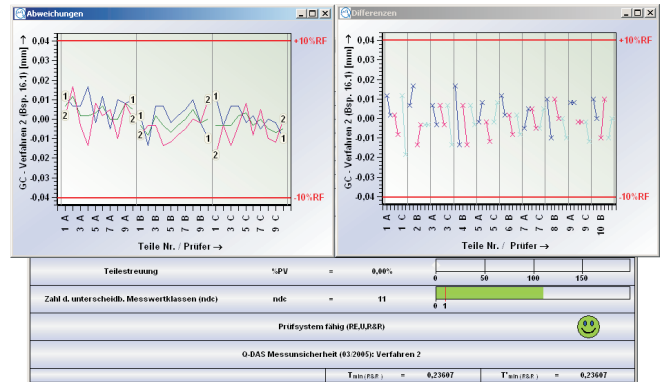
Abweichungen

GC - Verfahren 2 (Bsp. 16.1) [mm] →

0,04
0,03
0,02
0,01
0,00
-0,01
-0,02
-0,03
-0,04

+10%RF
-10%RF

1 A
3 A
5 A
7 A
9 A
1 B
3 B
5 B
7 B
9 B
1 C
3 C
5 C
7 C
9 C

Teile Nr. / Prüfer →

Differenzen

GC - Verfahren 2 (Bsp. 16.1) [mm] →

0,04
0,03
0,02
0,01
0,00
-0,01
-0,02
-0,03
-0,04

+10%RF
-10%RF

1 A
1 C
2 B
3 A
3 C
4 B
5 A
5 C
6 B
7 A
7 C
8 B
9 A
9 C
10 B

Teile Nr. / Prüfer →

| Teilestreuung | %PV | = | 0,00% | 0 50 100 150 |
|---|---|---|---|---|
| Zahl d. unterscheidb. Messwertklassen (ndc) | ndc | = | 11 | 0 1 |

Prüfsystem fähig (RE,U,R&R)

Q-DAS Messunsicherheit (03/2005): Verfahren 2

$T_{min (RE)}$ = 0,23607 $T'_{min (RE)}$ = 0,23607